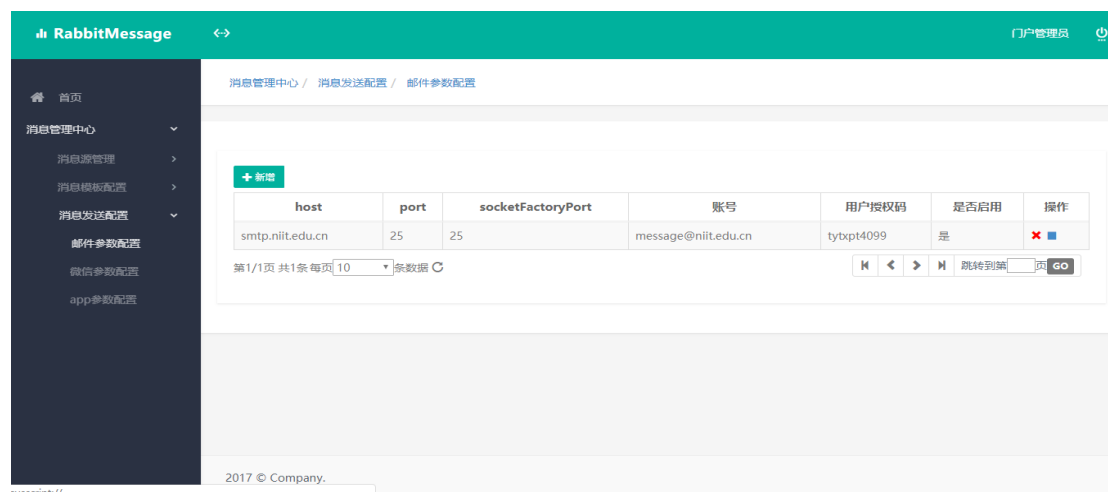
RabbitMessage

门户管理员

首页
消息管理中心
消息源管理
消息模板配置
消息发送配置
邮件参数配置
微信参数配置
app参数配置

消息管理中心 / 消息发送配置 / 邮件参数配置

+ 新增

| host | port | socketFactoryPort | 账号 | 用户授权码 | 是否启用 | 操作 |
|---|---|---|---|---|---|---|
| smtp.niit.edu.cn | 25 | 25 | message@niit.edu.cn | tytxpt4099 | 是 | ✖ ■ |

第1/1页 共1条 每页 10 条数据

跳转到第 页 GO

2017 © Company.

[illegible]